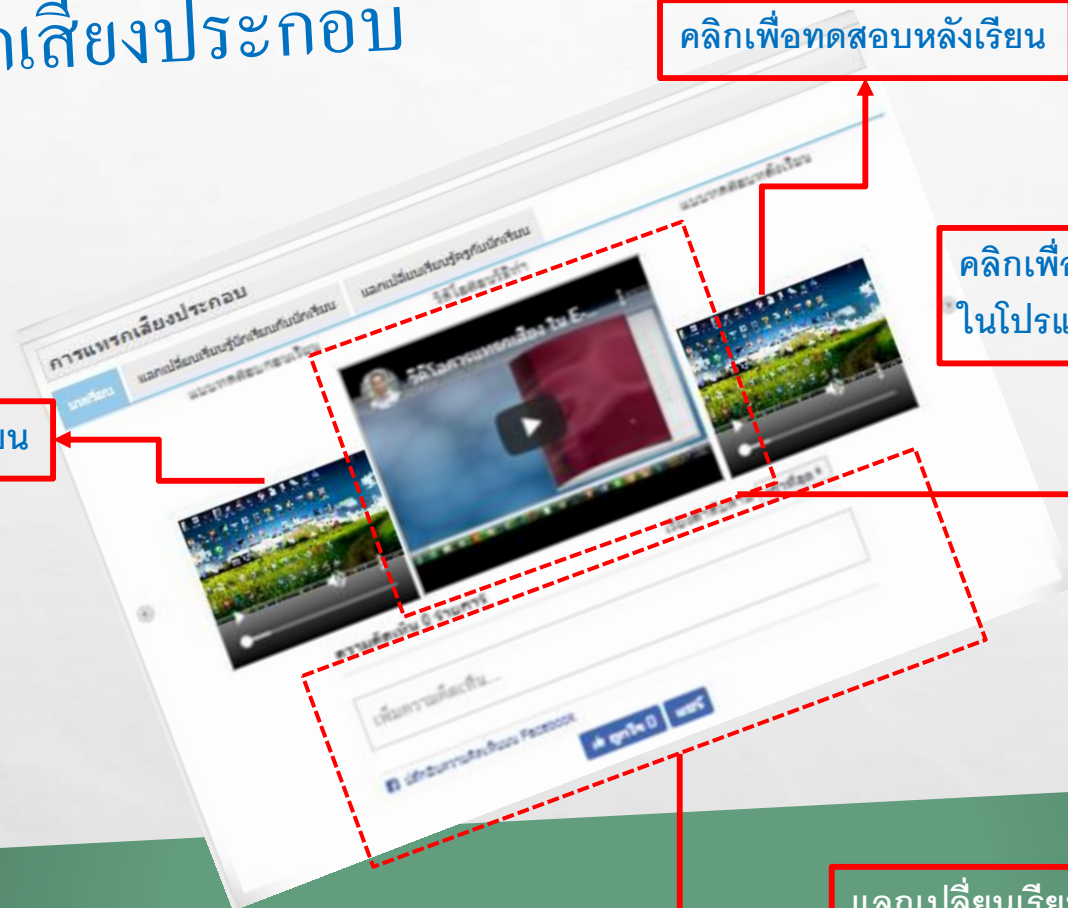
กเสียงประกอบ

คลิกเพื่อทดสอบหลังเรียน

คลิกเพื่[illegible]
ในโปรแ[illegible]

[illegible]ยน

การแทรกเสียงประกอบ

แลกเปลี่ยนเรียนรู้นักเรียนกับนักเรียน

แลกเปลี่ยนเรียนรู้ครูกับนักเรียน

แบบทดสอบหลังเรียน

บทเรียน

วิดีโอการแทรกเสียง ใน E...

ความคิดเห็น 0 รายการ

เพิ่มความคิดเห็น...

ถูกใจ 0

แชร์

แลกเปลี่ยนเรีย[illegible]